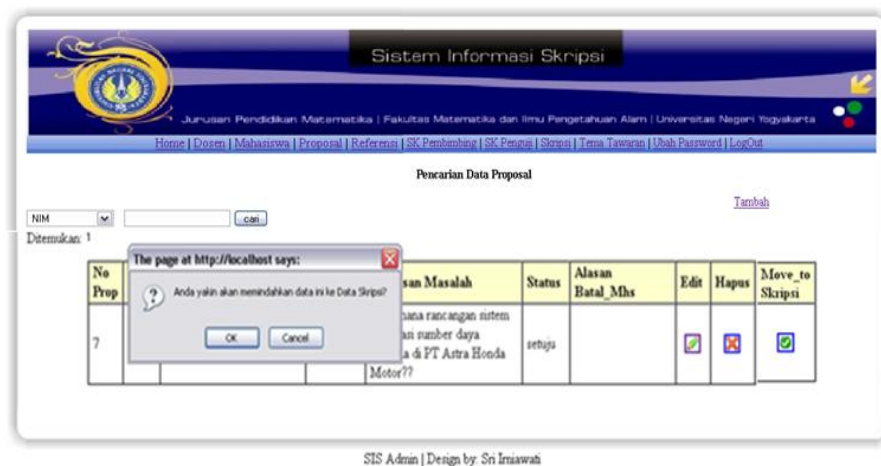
Sistem Informasi Skripsi

Jurusan Pendidikan Matematika | Fakultas Matematika dan Ilmu Pengetahuan Alam | Universitas Negeri Yogyakarta

Home | Dosen | Mahasiswa | Proposal | Referensi | SK Pembimbing | SK Penguji | Skripsi | Tema Tawaran | Ubah Password | LogOut

Pencarian Data Proposal

Tambah

NIM

cari

Ditemukan: 1

The page at http://localhost says:

Anda yakin akan memindahkan data ini ke Data Skripsi?

OK Cancel

| No Prop | | | | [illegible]san Masalah | Status | Alasan Batal_Mhs | Edit | Hapus | Move_to Skripsi |
|---|---|---|---|---|---|---|---|---|---|
| 7 | | | | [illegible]nana rancangan sistem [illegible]asi sumber daya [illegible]a di PT Astra Honda Motor?? | setuju | | | | |

SIS Admin | Design by: Sri Irniawati